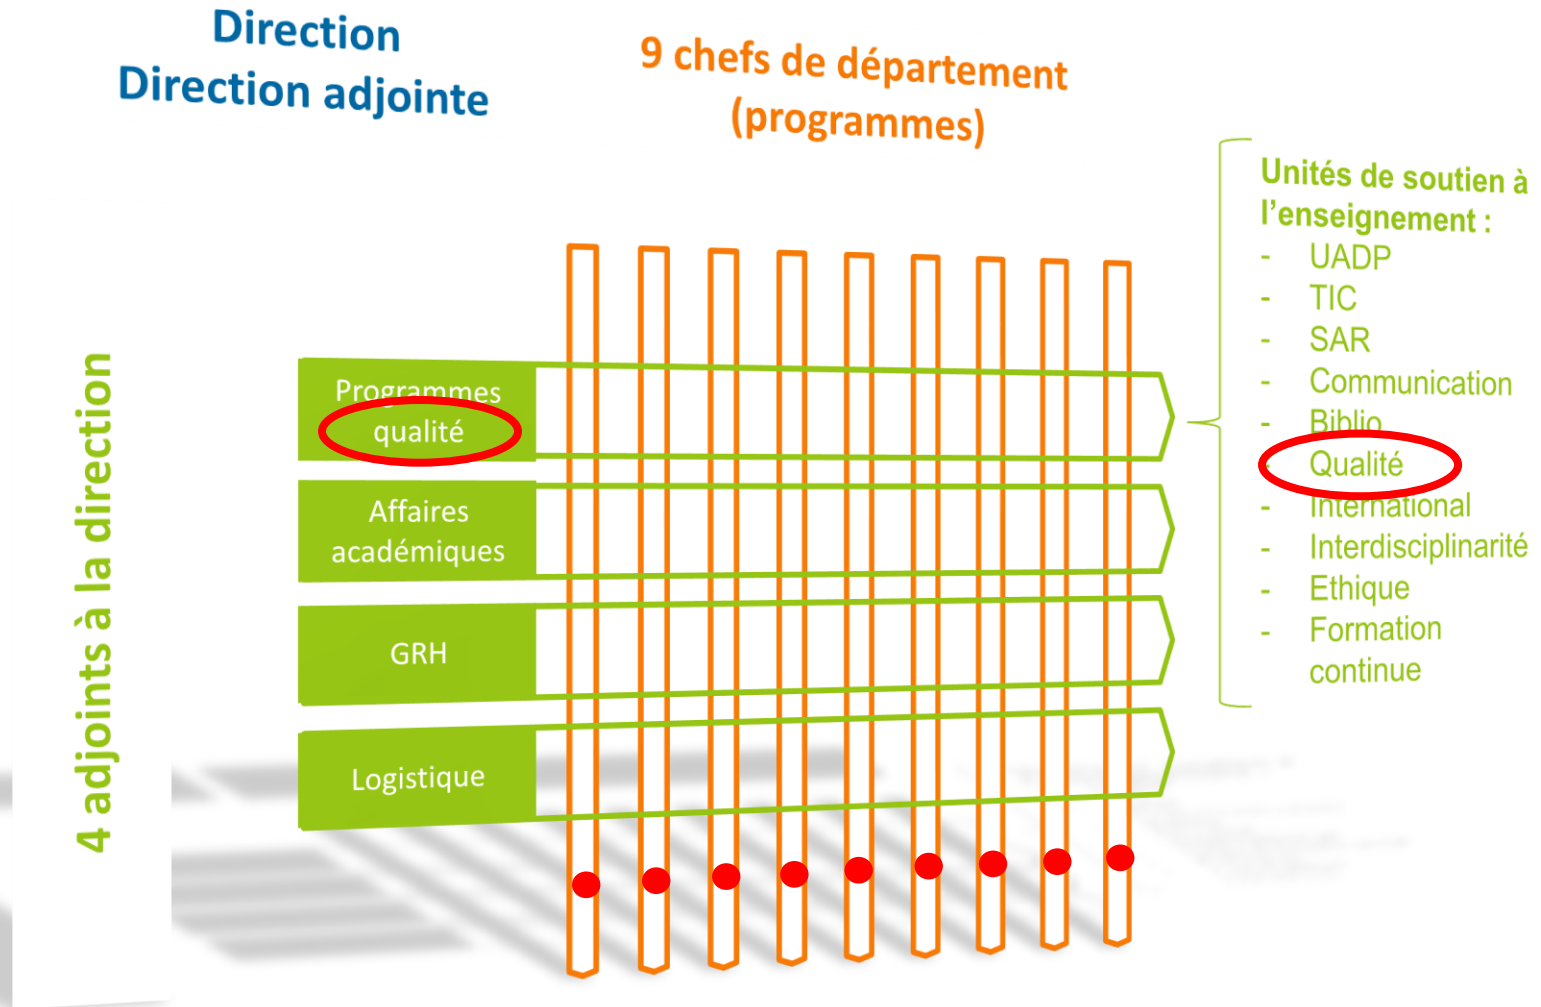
Direction
Direction adjointe

9 chefs de département
(programmes)

4 adjoints à la direction

Programmes qualité

Affaires académiques

GRH

Logistique

Unités de soutien à l'enseignement :
- UADP
- TIC
- SAR
- Communication
- Biblio
- Qualité
- International
- Interdisciplinarité
- Ethique
- Formation continue